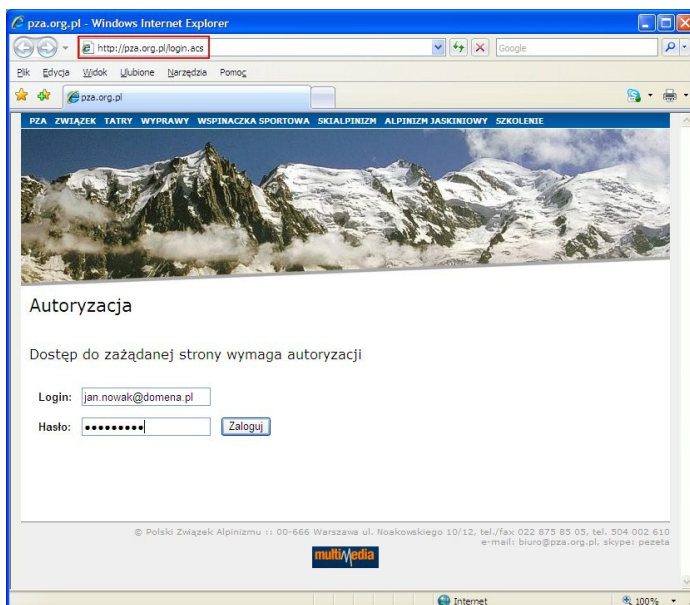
pza.org.pl - Windows Internet Explorer

http://pza.org.pl/login.acs

Google

Plik Edycja Widok Ulubione Narzędzia Pomoc

pza.org.pl

PZA ZWIĄZEK TATRY WYPRAWY WSPINACZKA SPORTOWA SKIALPINIZM ALPINIZM JASKINIOWY SZKOLENIE

Autoryzacja

Dostęp do zażądanej strony wymaga autoryzacji

Login: jan.nowak@domena.pl

Hasło: •••••••••

Zaloguj

© Polski Związek Alpinizmu :: 00-666 Warszawa ul. Noakowskiego 10/12, tel./fax 022 875 85 05, tel. 504 002 610 e-mail: biuro@pza.org.pl, skype: pezeta

multiMedia

Internet

100%